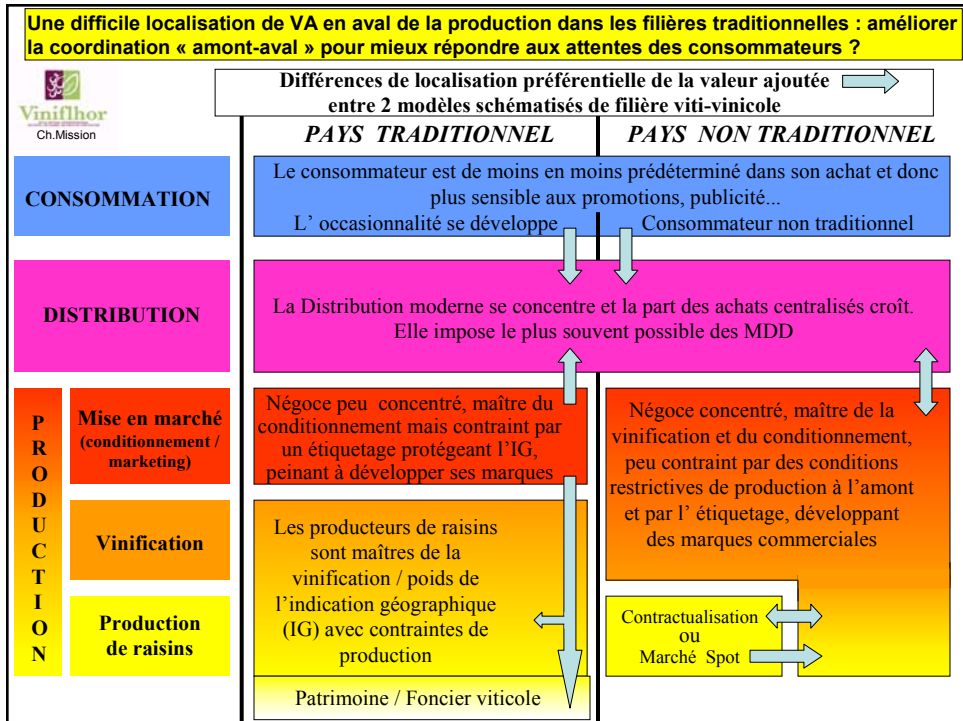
Une difficile localisation de VA en aval de la production dans les filières traditionnelles : améliorer la coordination « amont-aval » pour mieux répondre aux attentes des consommateurs ?

Viniflhor
Ch.Mission

Différences de localisation préférentielle de la valeur ajoutée entre 2 modèles schématisés de filière viti-vinicole

PAYS TRADITIONNEL

PAYS NON TRADITIONNEL

CONSOMMATION

Le consommateur est de moins en moins prédéterminé dans son achat et donc plus sensible aux promotions, publicité...

L' occasionnalité se développe

Consommateur non traditionnel

DISTRIBUTION

La Distribution moderne se concentre et la part des achats centralisés croît. Elle impose le plus souvent possible des MDD

P R O D U C T I O N

Mise en marché (conditionnement / marketing)

Négoce peu concentré, maître du conditionnement mais contraint par un étiquetage protégeant l'IG, peinant à développer ses marques

Négoce concentré, maître de la vinification et du conditionnement, peu contraint par des conditions restrictives de production à l'amont et par l' étiquetage, développant des marques commerciales

Vinification

Les producteurs de raisins sont maîtres de la vinification / poids de l'indication géographique (IG) avec contraintes de production

Production de raisins

Contractualisation ou Marché Spot

Patrimoine / Foncier viticole